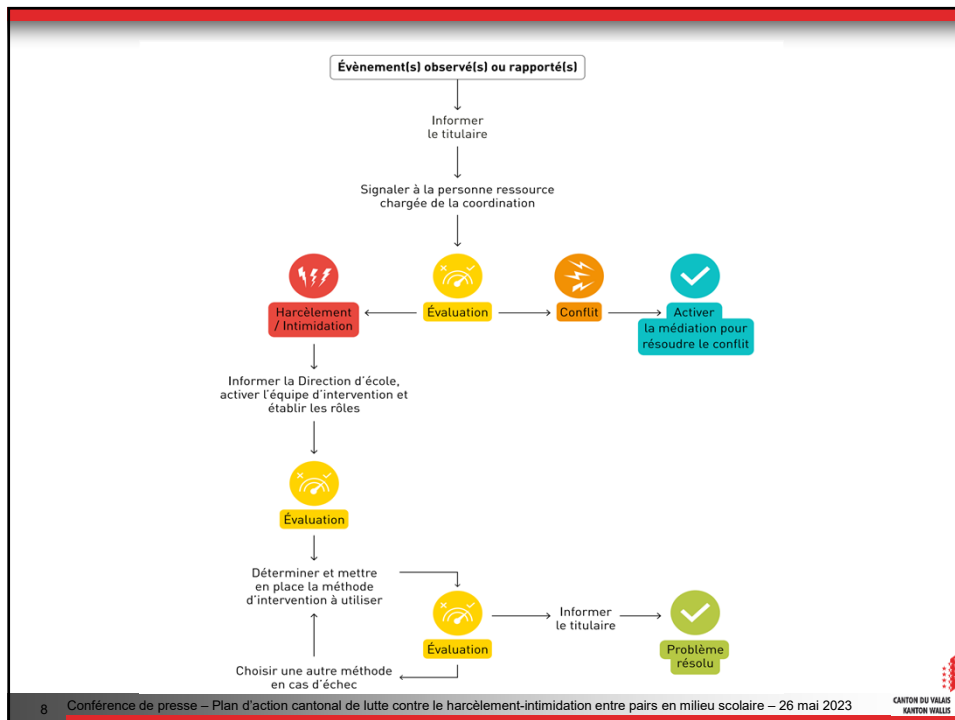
Évènement(s) observé(s) ou rapporté(s)

Informer le titulaire

Signaler à la personne ressource chargée de la coordination

Harcèlement / Intimidation

Évaluation

Conflit

Activer la médiation pour résoudre le conflit

Informer la Direction d'école, activer l'équipe d'intervention et établir les rôles

Évaluation

Déterminer et mettre en place la méthode d'intervention à utiliser

Évaluation

Informer le titulaire

Problème résolu

Choisir une autre méthode en cas d'échec

8 Conférence de presse – Plan d'action cantonal de lutte contre le harcèlement-intimidation entre pairs en milieu scolaire – 26 mai 2023

CANTON DU VALAIS
KANTON WALLIS